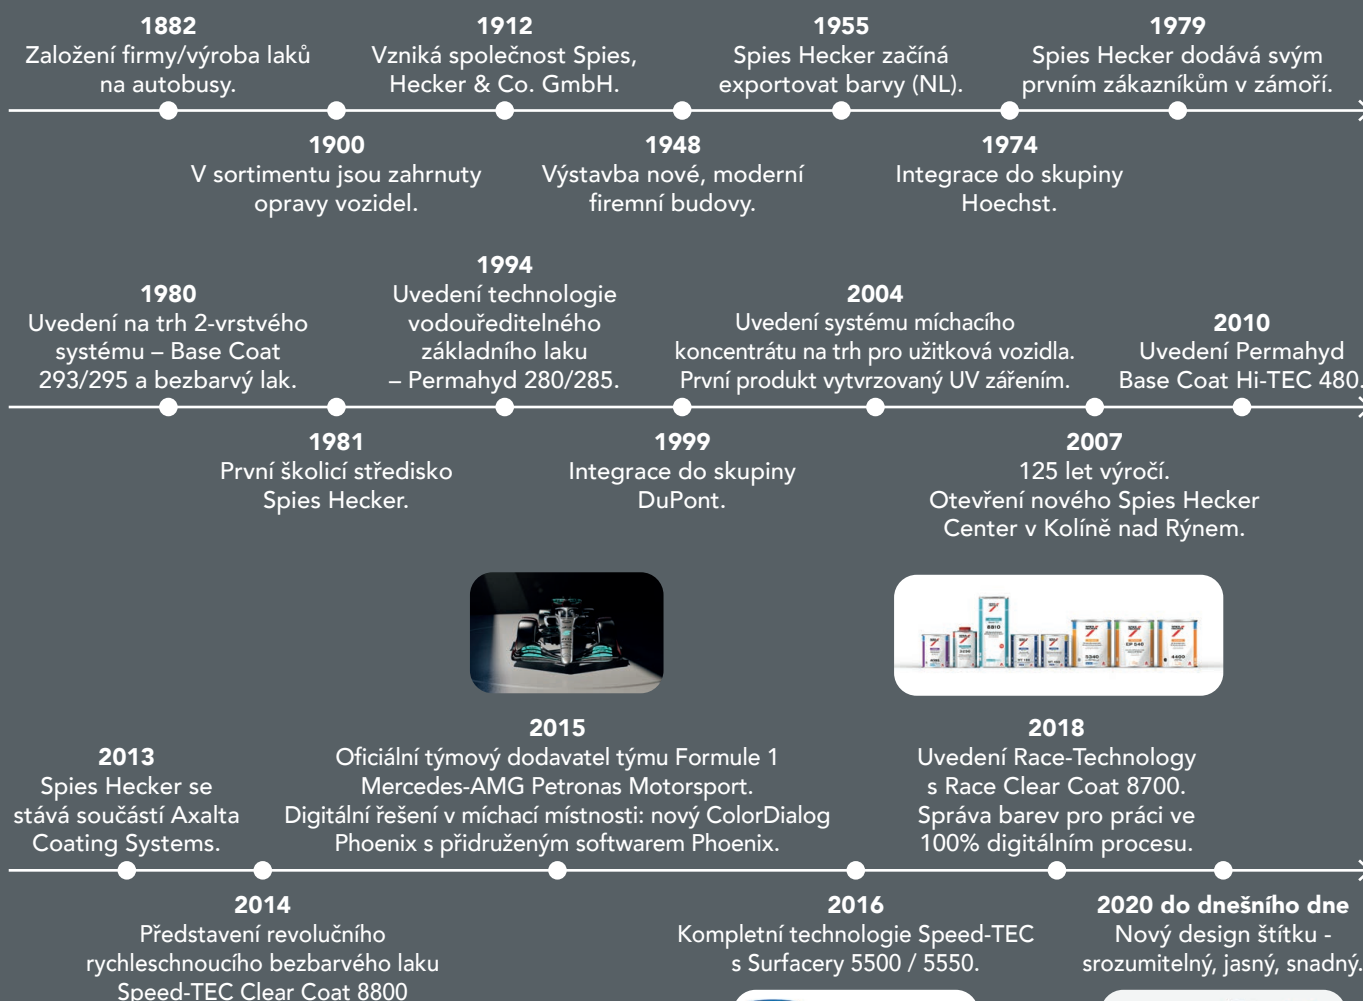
1882
Založení firmy/výroba laků na autobusy.

1912
Vzniká společnost Spies, Hecker & Co. GmbH.

1955
Spies Hecker začíná exportovat barvy (NL).

1979
Spies Hecker dodává svým prvním zákazníkům v zámoří.

1900
V sortimentu jsou zahrnuty opravy vozidel.

1948
Výstavba nové, moderní firemní budovy.

1974
Integrace do skupiny Hoechst.

1980
Uvedení na trh 2-vrstvého systému – Base Coat 293/295 a bezbarvý lak.

1994
Uvedení technologie vodouředitelného základního laku – Permahyd 280/285.

2004
Uvedení systému míchacího koncentrátu na trh pro užitková vozidla. První produkt vytvrzovaný UV zářením.

2010
Uvedení Permahyd Base Coat Hi-TEC 480.

1981
První školicí středisko Spies Hecker.

1999
Integrace do skupiny DuPont.

2007
125 let výročí. Otevření nového Spies Hecker Center v Kolíně nad Rýnem.

2013
Spies Hecker se stává součástí Axalta Coating Systems.

2015
Oficiální týmový dodavatel týmu Formule 1 Mercedes-AMG Petronas Motorsport. Digitální řešení v míchací místnosti: nový ColorDialog Phoenix s přidruženým softwarem Phoenix.

2018
Uvedení Race-Technology s Race Clear Coat 8700. Správa barev pro práci ve 100% digitálním procesu.

2014
Představení revolučního rychleschnoucího bezbarvého laku Speed-TEC Clear Coat 8800

2016
Kompletní technologie Speed-TEC s Surfacery 5500 / 5550.

2020 do dnešního dne
Nový design štítku - srozumitelný, jasný, snadný.